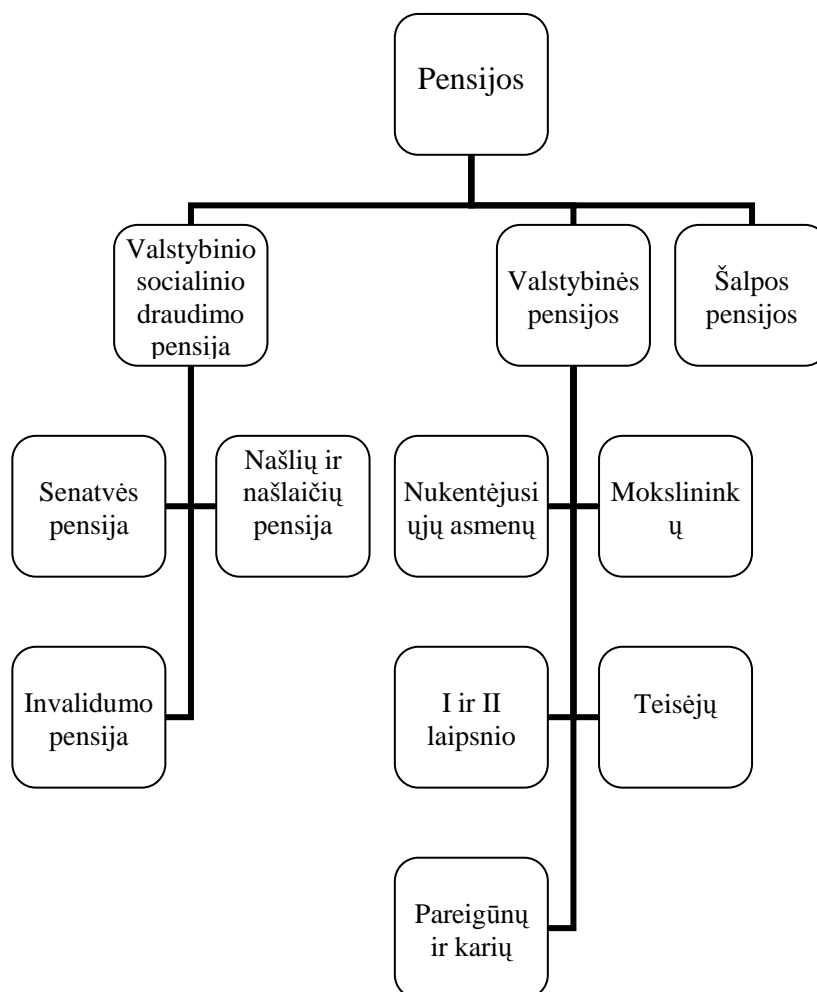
Pensijos

Valstybinio socialinio draudimo pensija

Valstybinės pensijos

Šalpos pensijos

Senatvės pensija

Našlių ir našlaičių pensija

Invalidumo pensija

Nukentėjusiųjų asmenų

Mokslininkų

I ir II laipsnio

Teisėjų

Pareigūnų ir karių